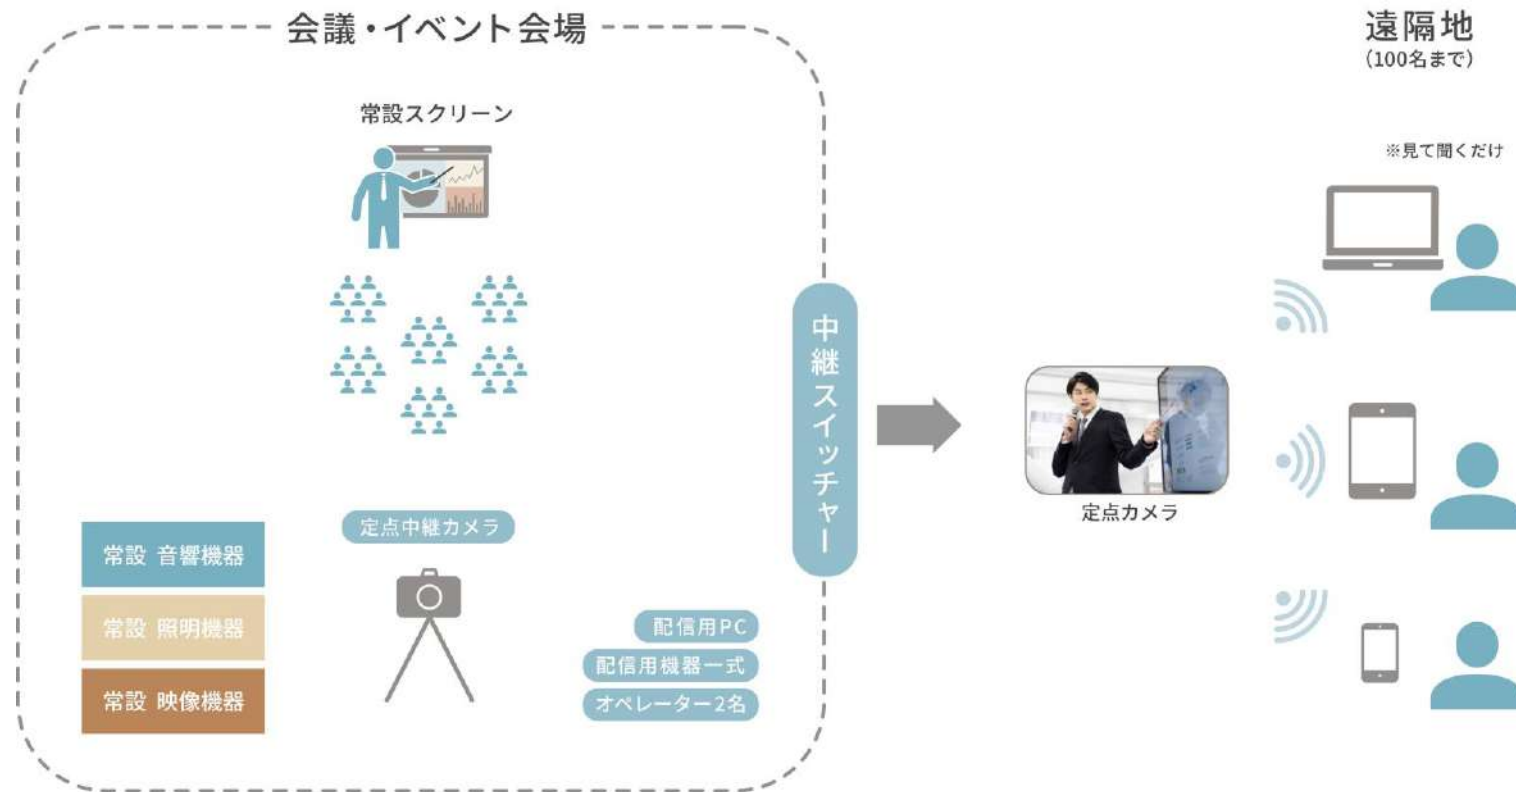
会議・イベント会場

常設スクリーン

定点中継カメラ

常設 音響機器

常設 照明機器

常設 映像機器

配信用PC

配信用機器一式

オペレーター2名

中継スイッチャー

定点カメラ

遠隔地
(100名まで)

※見て聞くだけ